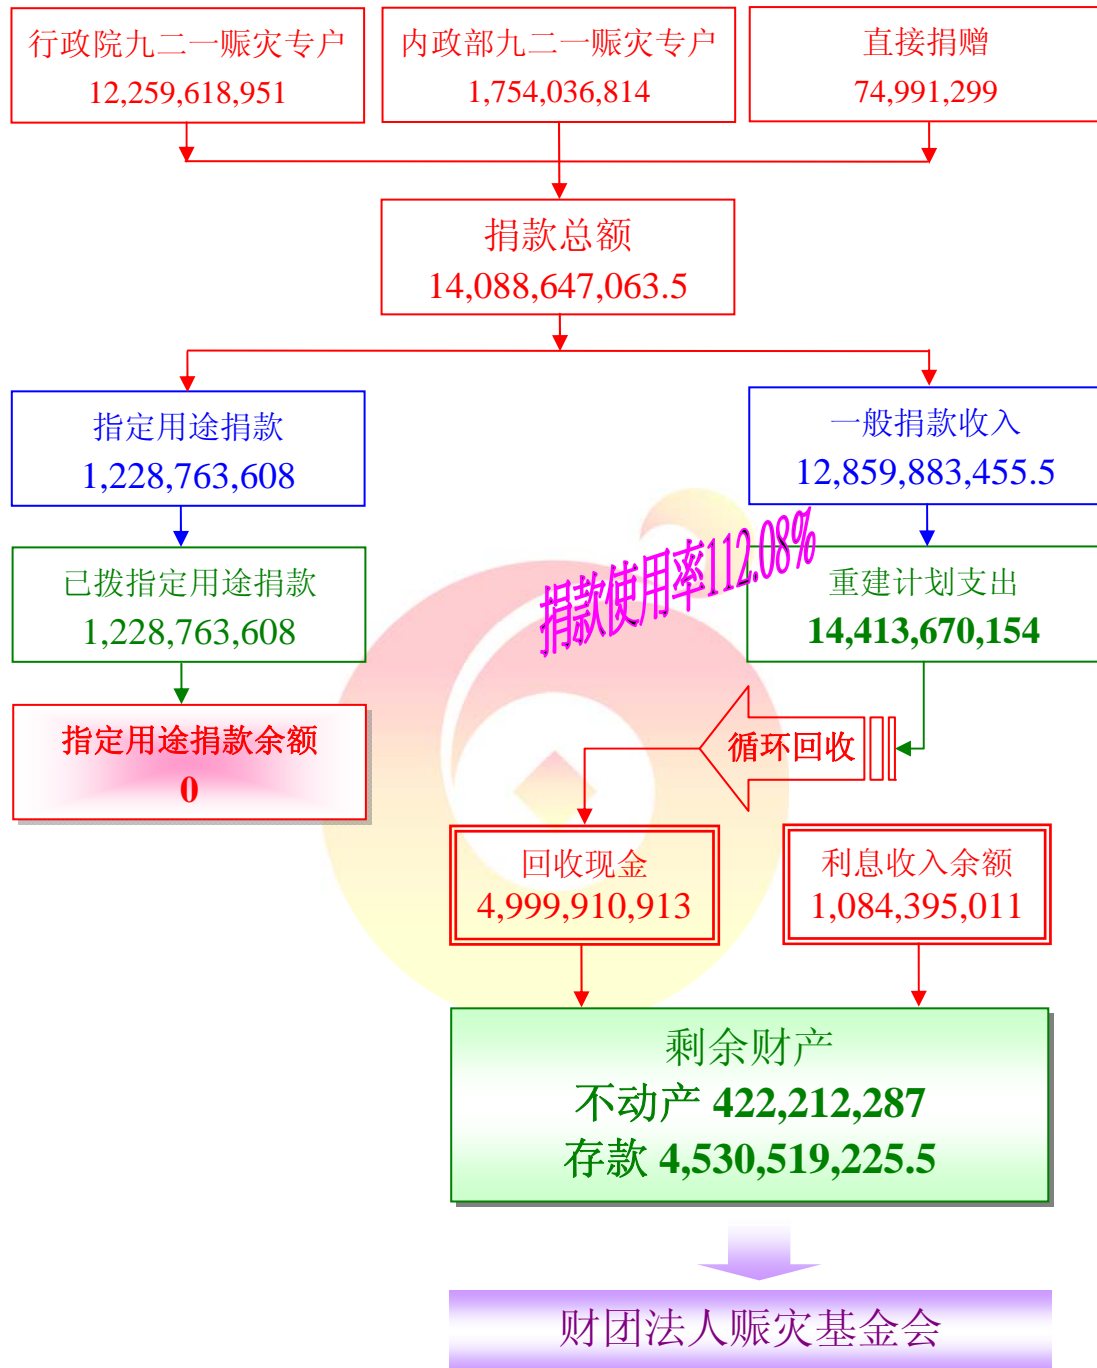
行政院九二一赈灾专户
12,259,618,951

内政部九二一赈灾专户
1,754,036,814

直接捐赠
74,991,299

捐款总额
14,088,647,063.5

指定用途捐款
1,228,763,608

一般捐款收入
12,859,883,455.5

已拨指定用途捐款
1,228,763,608

捐款使用率112.08%

重建计划支出
14,413,670,154

指定用途捐款余额
0

循环回收

回收现金
4,999,910,913

利息收入余额
1,084,395,011

剩余财产
不动产 422,212,287
存款 4,530,519,225.5

财团法人赈灾基金会